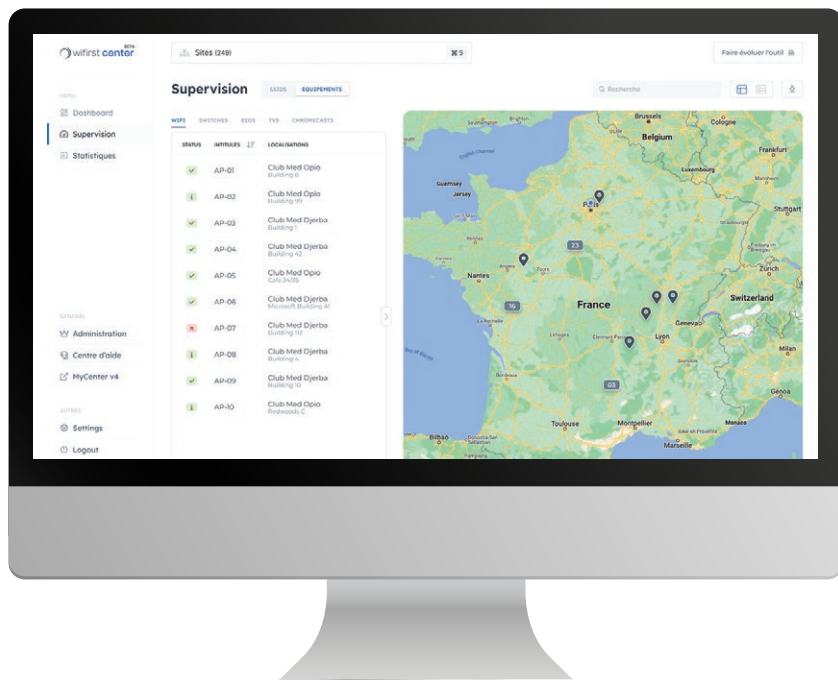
wifirst center BETA

Sites (249) ⌘S

Faire évoluer l'outil

MENU

Dashboard

Supervision

Statistiques

Supervision SSIDS EQUIPEMENTS

Recherche

WIFIS SWITCHES EEGS TVS CHROMECASTS

| STATUS | INTITULES | LOCALISATIONS |
|---|---|---|
| ✓ | AP-01 | Club Med Opio Building B |
| i | AP-02 | Club Med Opio Building 99 |
| ✓ | AP-03 | Club Med Djerba Building 1 |
| ✓ | AP-04 | Club Med Djerba Building 42 |
| ✓ | AP-05 | Club Med Opio Cafe 34/35 |
| ✓ | AP-06 | Club Med Djerba Microsoft Building 41 |
| ✗ | AP-07 | Club Med Djerba Building 112 |
| i | AP-08 | Club Med Djerba Building A |
| ✓ | AP-09 | Club Med Djerba Building 10 |
| i | AP-10 | Club Med Opio Redwoods C |

GENERAL

Administration

Centre d'aide

MyCenter v4

AUTRES

Settings

Logout

Brussels Cologne Belgium Frankfurt Luxembourg Guernsey Jersey Paris Stuttgart 23 Nantes Tours Zurich 16 France Switzerland Geneva Lyon Milan 63 Toulouse Montpellier Monaco Marseille Bilbao